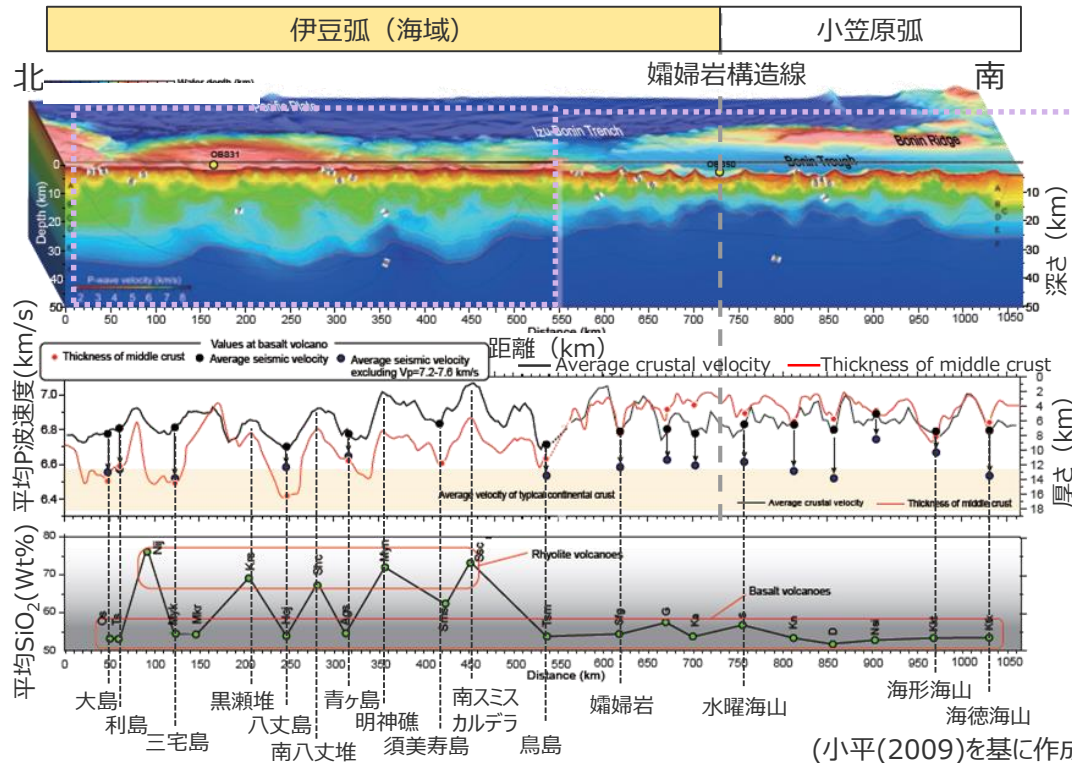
伊豆弧（海域）
小笠原弧
北
孀婦岩構造線
南
Water depth (km)
Izu-Bonin Trench
Bonin Ridge
Bonin Trough
OBS31
OBS50
Depth (km)
P-wave velocity (km/s)
深さ（km）
Distance (km)
距離（km）
Values at basalt volcano
Thickness of middle crust
Average seismic velocity
Average seismic velocity excluding Vp=7.2-7.6 km/s
Average crustal velocity
Thickness of middle crust
平均P波速度（km/s）
厚さ（km）
Average velocity of typical continental crust
Average crustal velocity
Thickness of middle crust
平均SiO$_2$(Wt%)
Rhyolite volcanoes
Basalt volcanoes
Os
To
Nij
Myk
Mkr
Krs
Hcj
Shc
Aog
Myjn
Smsj
Ssc
Tkm
Sfg
G
Ka
S
Ks
D
Nsi
Kik
Ktk
Distance (km)
大島
利島
三宅島
黒瀬堆
八丈島
南八丈堆
青ヶ島
明神礁
須美寿島
南スミス カルデラ
鳥島
孀婦岩
水曜海山
海形海山
海徳海山
(小平(2009)を基に作成